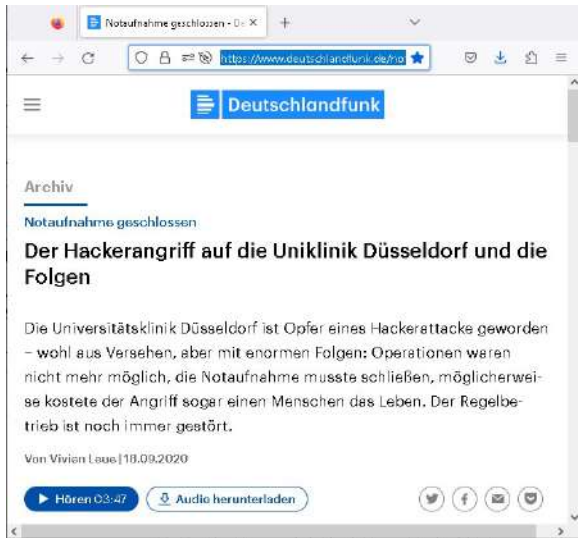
Notaufnahme geschlossen - De ×
+

https://www.deutschlandfunk.de/no

Deutschlandfunk

Archiv

Notaufnahme geschlossen

Der Hackerangriff auf die Uniklinik Düsseldorf und die Folgen

Die Universitätsklinik Düsseldorf ist Opfer eines Hackerattacke geworden – wohl aus Versehen, aber mit enormen Folgen: Operationen waren nicht mehr möglich, die Notaufnahme musste schließen, möglicherweise kostete der Angriff sogar einen Menschen das Leben. Der Regelbetrieb ist noch immer gestört.

Von Vivien Leue | 18.09.2020

Hören 03:47
Audio herunterladen